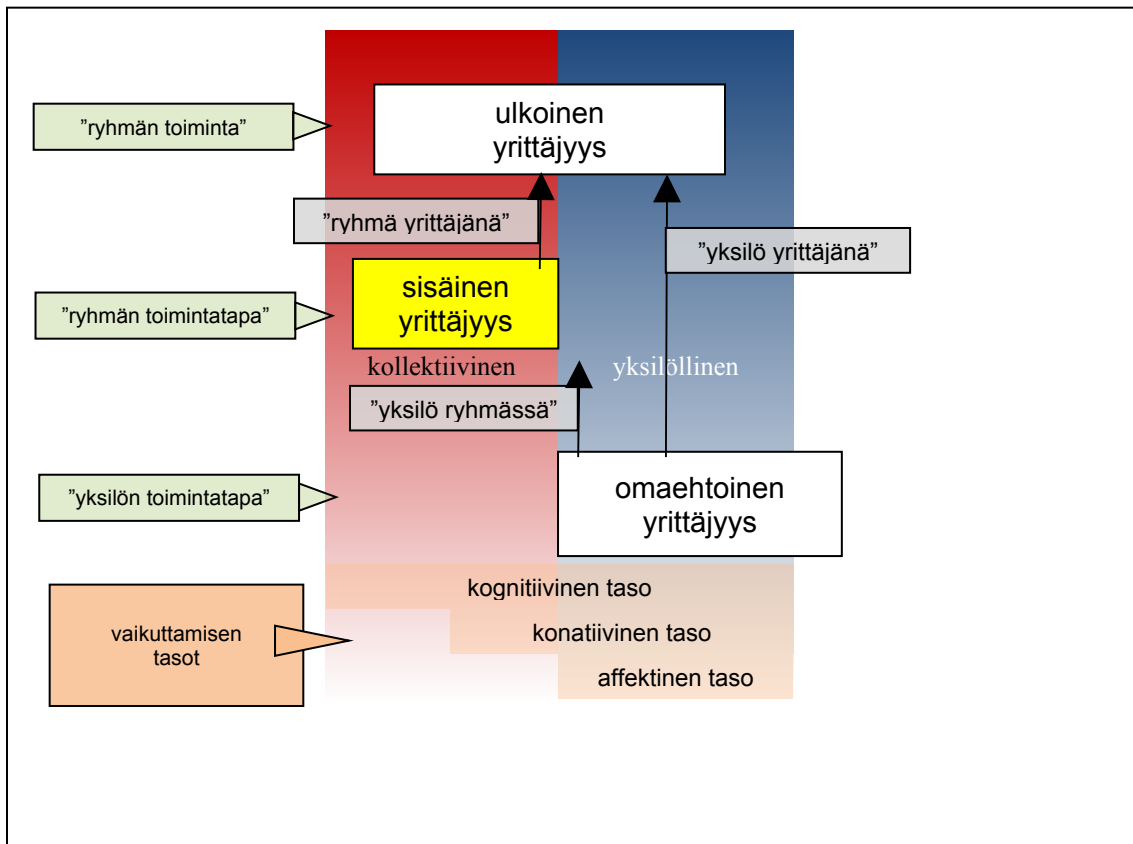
”ryhmän toiminta”

ulkoinen yrittäjyys

”ryhmä yrittäjänä”

”yksilö yrittäjänä”

”ryhmän toimintatapa”

sisäinen yrittäjyys

kollektiivinen

yksilöllinen

”yksilö ryhmässä”

”yksilön toimintatapa”

omaehtoinen yrittäjyys

kognitiivinen taso

vaikuttamisen tasot

konatiivinen taso

affektinen taso